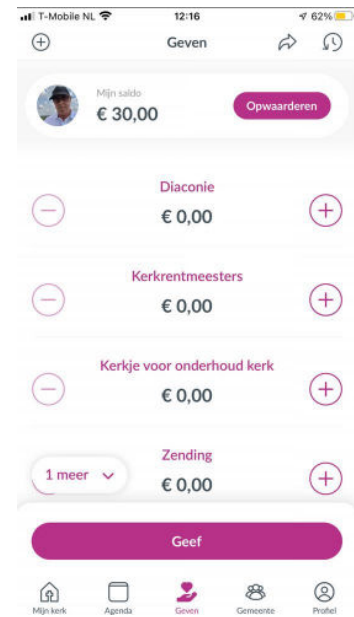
T-Mobile NL 12:16 62%

Geven

Mijn saldo
€ 30,00
Opwaarderen

Diaconie
€ 0,00

Kerkrentmeesters
€ 0,00

Kerkje voor onderhoud kerk
€ 0,00

Zending
€ 0,00

1 meer

Geef

Mijn kerk
Agenda
Geven
Gemeente
Profiel